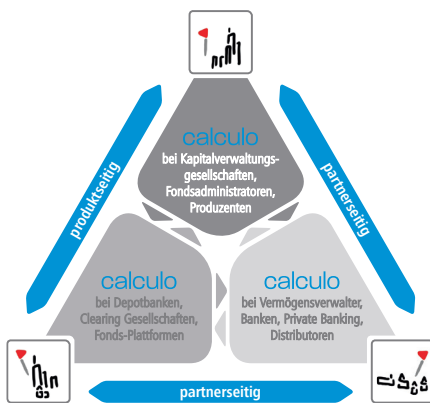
calculo
bei Kapitalverwaltungsgesellschaften, Fondsadministratoren, Produzenten

produktseitig

partnerseitig

calculo
bei Depotbanken, Clearing Gesellschaften, Fonds-Plattformen

calculo
bei Vermögensverwalter, Banken, Private Banking, Distributoren

partnerseitig